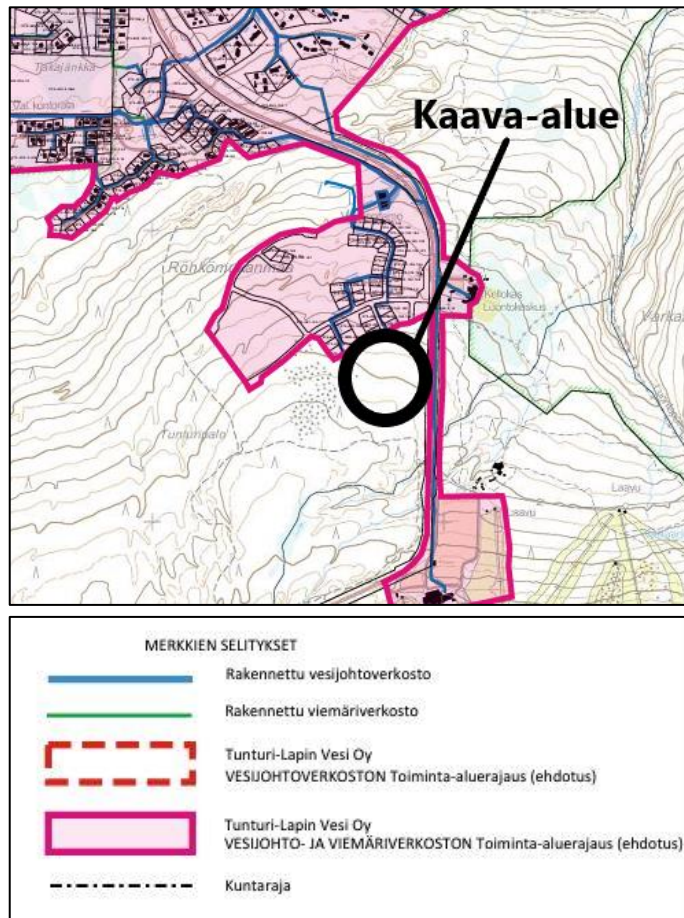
Takajänkkä

Kaava-alue

Röhkömukanmaa

Kellokas Luontokeskus

Tuntunpalo

Laavu

MERKKIEN SELITYKSET

Rakennettu vesijohtoverkosto

Rakennettu viemäriverkosto

Tunturi-Lapin Vesi Oy
VESIJOHTOVERKOSTON Toiminta-aluerajaus (ehdotus)

Tunturi-Lapin Vesi Oy
VESIJOHTO- JA VIEMÄRIVERKOSTON Toiminta-aluerajaus (ehdotus)

Kuntaraja